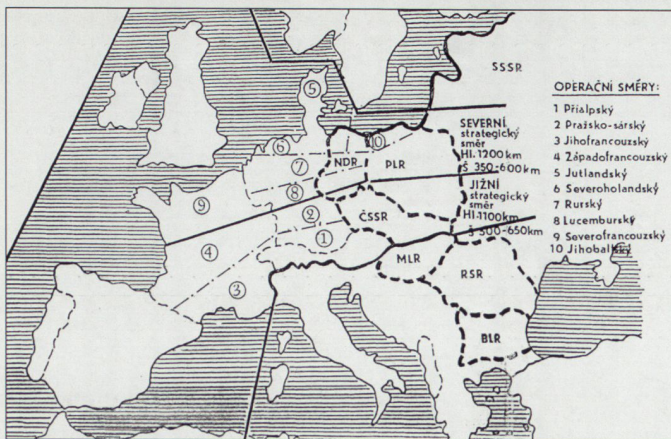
SSSR

OPERAČNÍ SMĚRY:
1 Přialpský
2 Pražsko-sárský
3 Jihofrancouzský
4 Západofrancouzský
5 Jutlandský
6 Severoholandský
7 Rurský
8 Lucemburský
9 Severofrancouzský
10 Jihobaltický

SEVERNÍ strategický směr
Hl. 1200 km
Š 350-600 km

JIŽNÍ strategický směr
Hl. 1100 km
Š 300-650 km

NDR
PLR
ČSSR
MLR
RSR
BLR

5
6
7
8
9
10
1
2
3
4